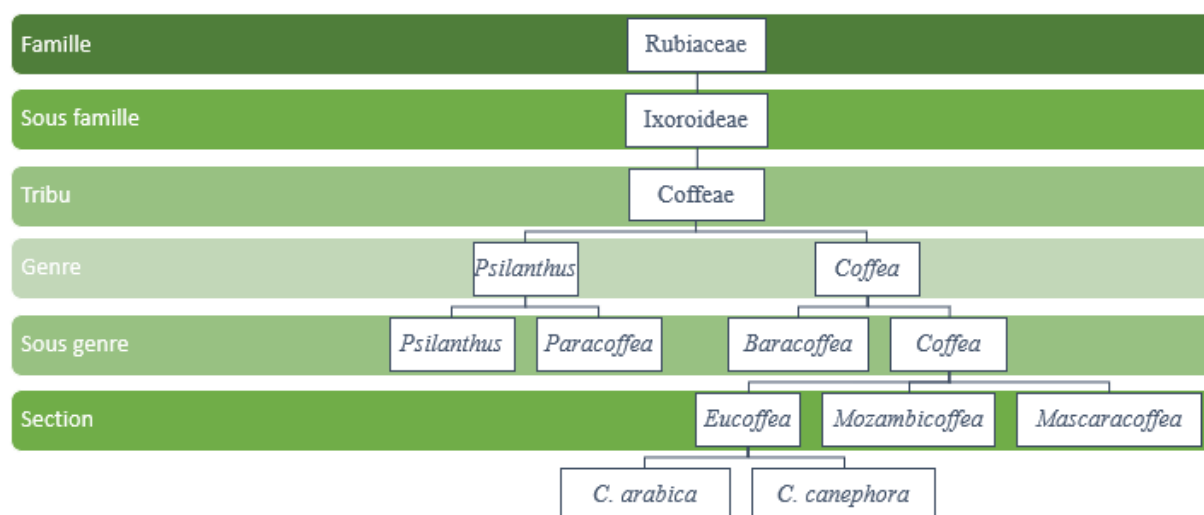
Famille
Rubiaceae

Sous famille
Ixoroideae

Tribu
Coffeae

Genre
Psilanthus
Coffea

Sous genre
Psilanthus
Paracoffea
Baracoffea
Coffea

Section
Eucoffea
Mozambicoffea
Mascaracoffea

C. arabica
C. canephora